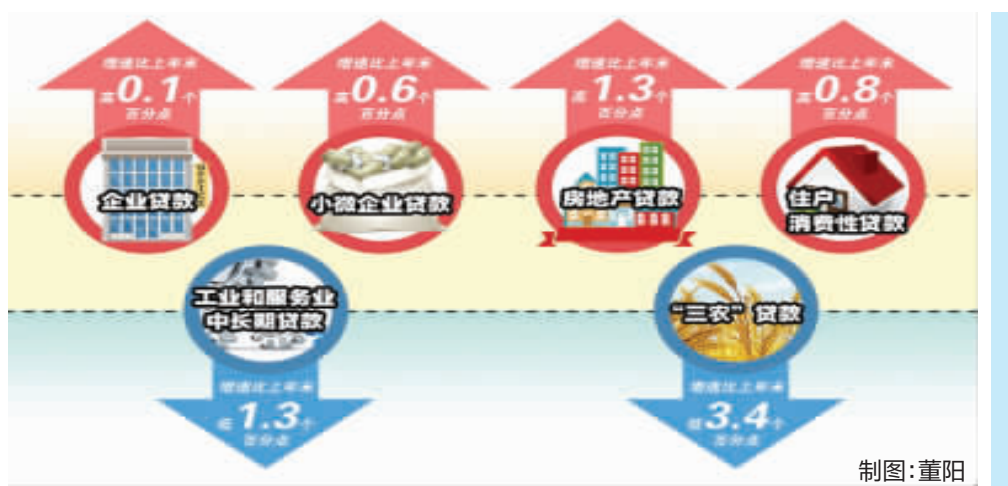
增速比上年末
高0.1个
百分点

增速比上年末
高0.6个
百分点

增速比上年末
高1.3个
百分点

增速比上年末
高0.8个
百分点

企业贷款

小微企业贷款

房地产贷款

住户
消费性贷款

工业和服务业
中长期贷款

"三农"贷款

增速比上年末
低1.3个
百分点

增速比上年末
低3.4个
百分点

制图:董阳